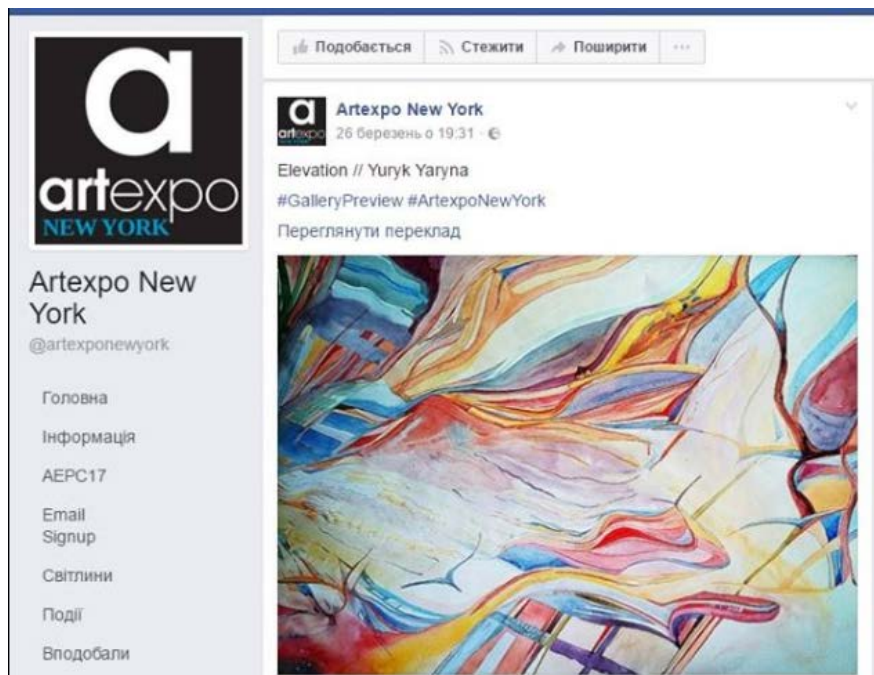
a
artexpo
NEW YORK

Artexpo New York
@artexponewyork

Головна
Інформація
AEPC17
Email Signup
Світлини
Події
Вподобали

Подобається
Стежити
Поширити
···

a
artexpo
Artexpo New York
26 березень о 19:31 ·

Elevation // Yuryk Yaryna
#GalleryPreview #ArtexpoNewYork
Переглянути переклад